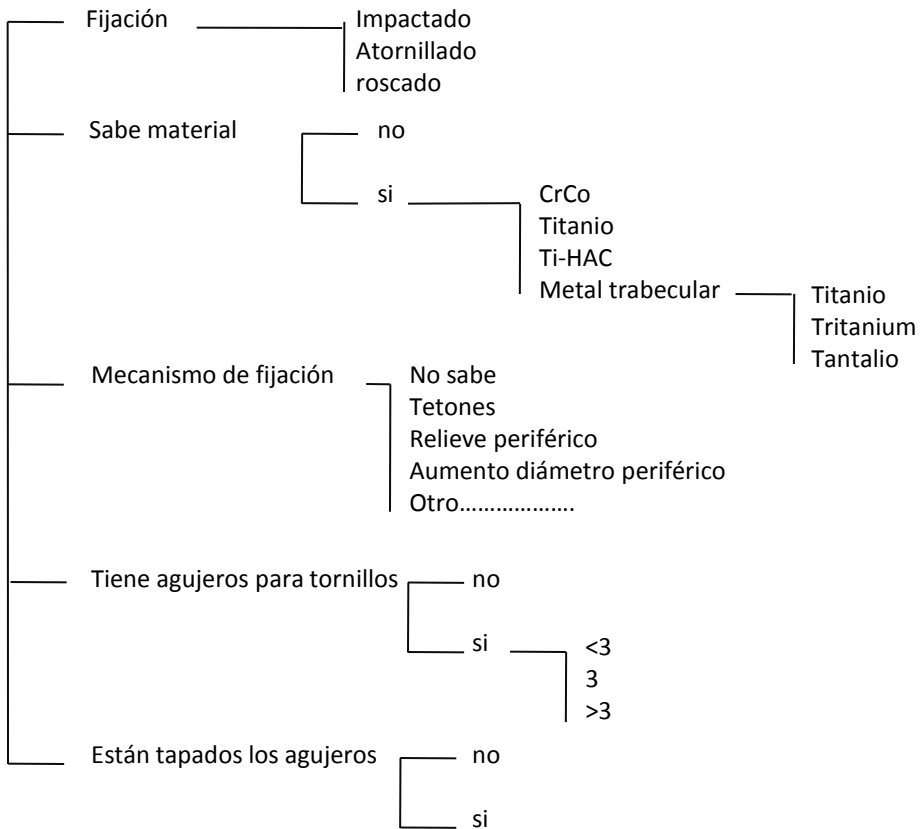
Fijación
Impactado
Atornillado
roscado

Sabe material
no
si
CrCo
Titanio
Ti-HAC
Metal trabecular
Titanio
Tritanium
Tantalio

Mecanismo de fijación
No sabe
Tetones
Relieve periférico
Aumento diámetro periférico
Otro……………….

Tiene agujeros para tornillos
no
si
<3
3
>3

Están tapados los agujeros
no
si